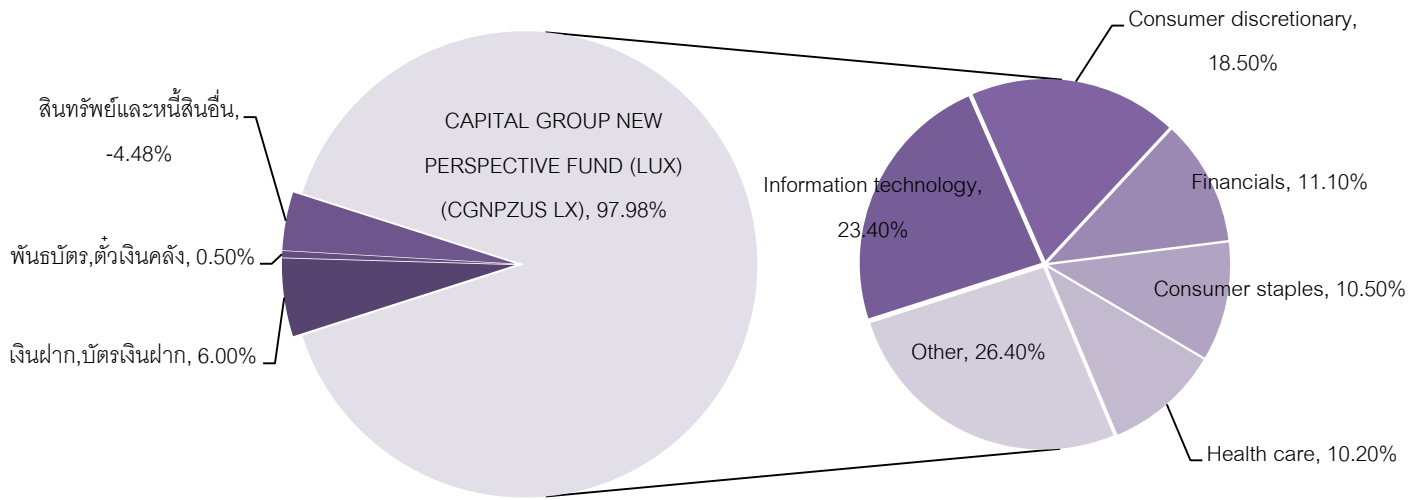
สินทรัพย์และหนี้สินอื่น, -4.48%

พันธบัตร,ตั๋วเงินคลัง, 0.50%

เงินฝาก,บัตรเงินฝาก, 6.00%

CAPITAL GROUP NEW PERSPECTIVE FUND (LUX) (CGNPZUS LX), 97.98%

Consumer discretionary, 18.50%

Information technology, 23.40%

Financials, 11.10%

Consumer staples, 10.50%

Other, 26.40%

Health care, 10.20%